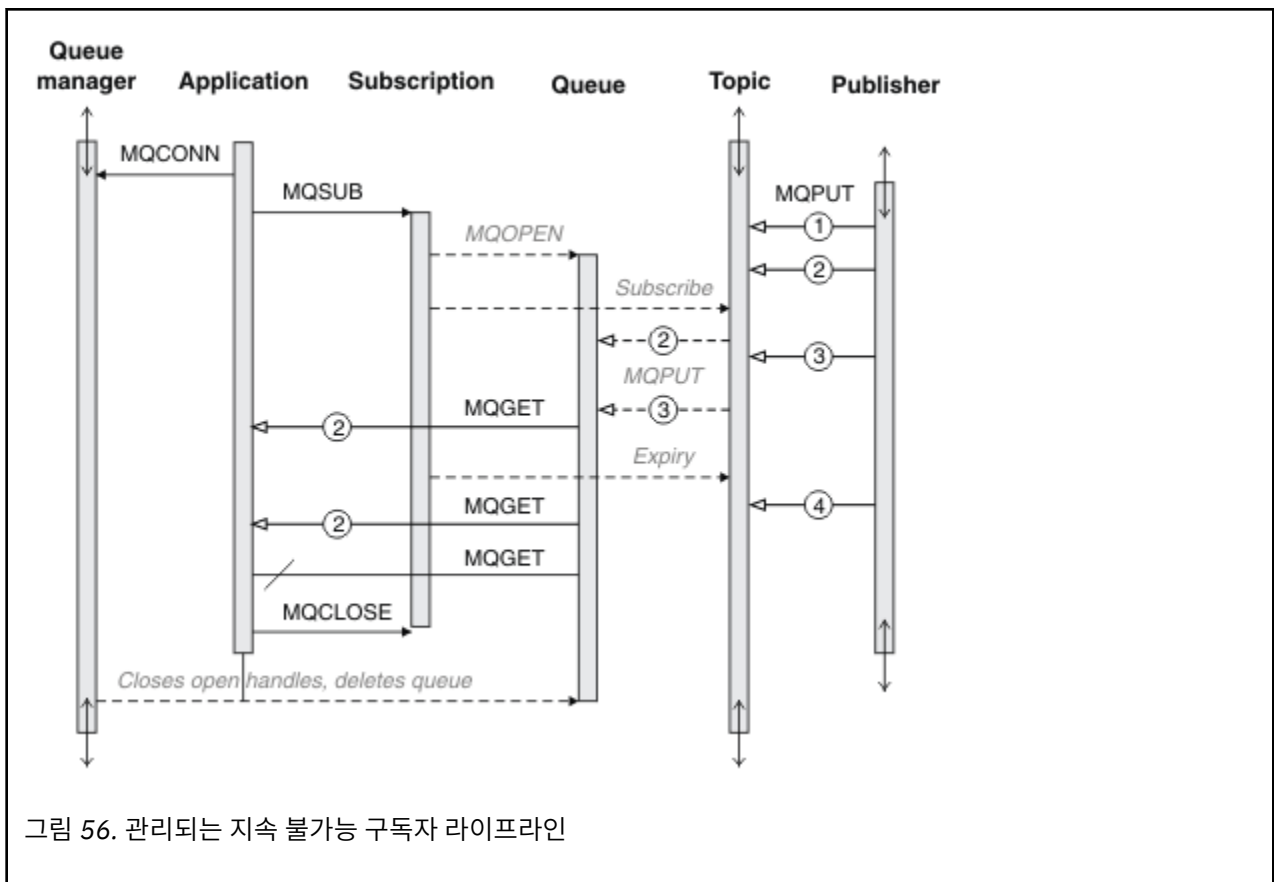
Queue manager
Application
Subscription
Queue
Topic
Publisher

MQCONN
MQSUB
MQPUT
MQOPEN
1
2
Subscribe
2
3
MQPUT
MQGET
2
3
Expiry
MQGET
2
4
MQGET
MQCLOSE
Closes open handles, deletes queue

그림 56. 관리되는 지속 불가능 구독자 라이프라인